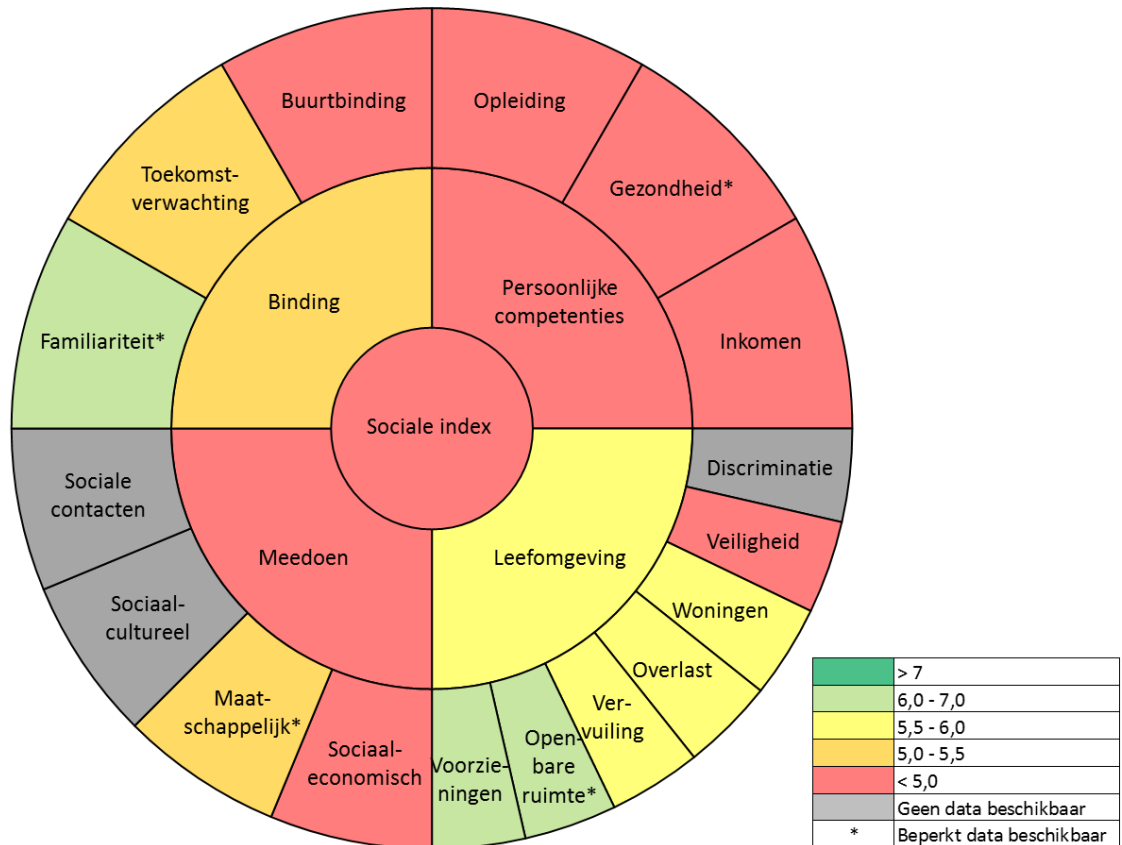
Sociale index

Binding
Buurtbinding
Toekomstverwachting
Familiariteit*

Persoonlijke competenties
Opleiding
Gezondheid*
Inkomen

Leefomgeving
Discriminatie
Veiligheid
Woningen
Overlast
Vervuiling
Openbare ruimte*
Voorzieningen

Meedoen
Sociaaleconomisch
Maatschappelijk*
Sociaalcultureel
Sociale contacten

|  | > 7 |
|---|---|
|  | 6,0 - 7,0 |
|  | 5,5 - 6,0 |
|  | 5,0 - 5,5 |
|  | < 5,0 |
|  | Geen data beschikbaar |
| * | Beperkt data beschikbaar |